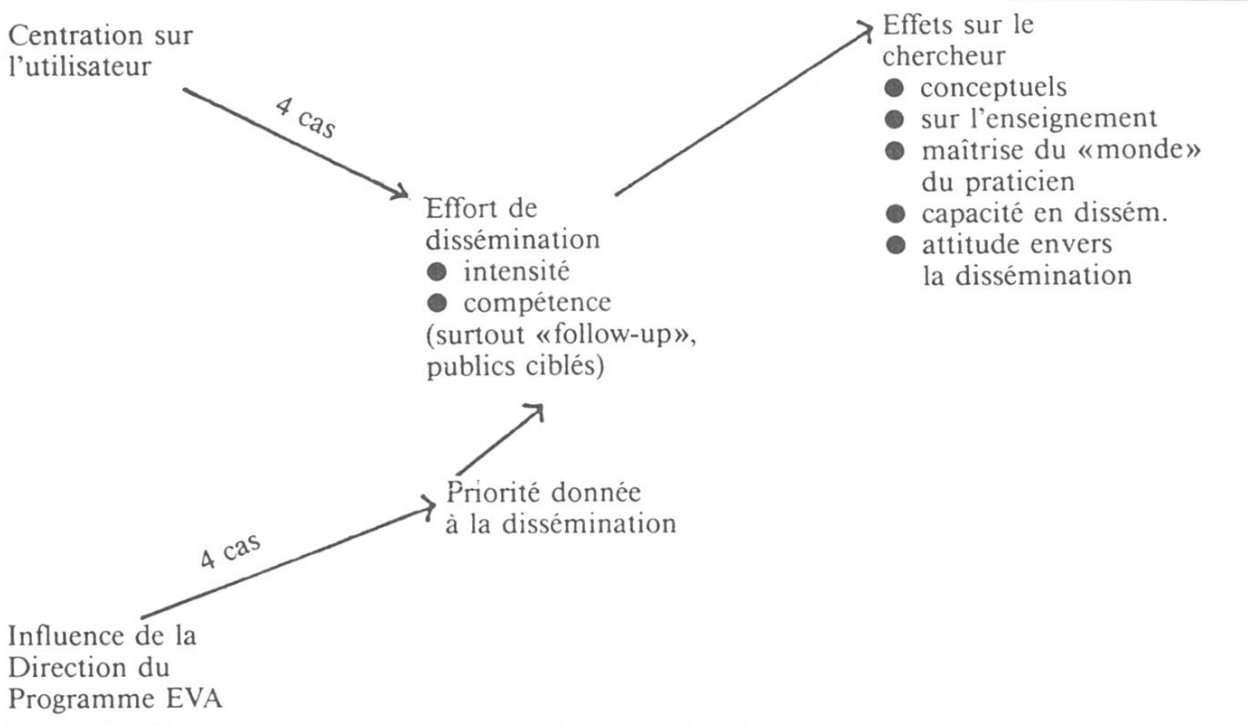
Centration sur l'utilisateur

4 cas

Effort de dissémination
● intensité
● compétence (surtout «follow-up», publics ciblés)

Effets sur le chercheur
● conceptuels
● sur l'enseignement
● maîtrise du «monde» du praticien
● capacité en dissém.
● attitude envers la dissémination

Priorité donnée à la dissémination

4 cas

Influence de la Direction du Programme EVA